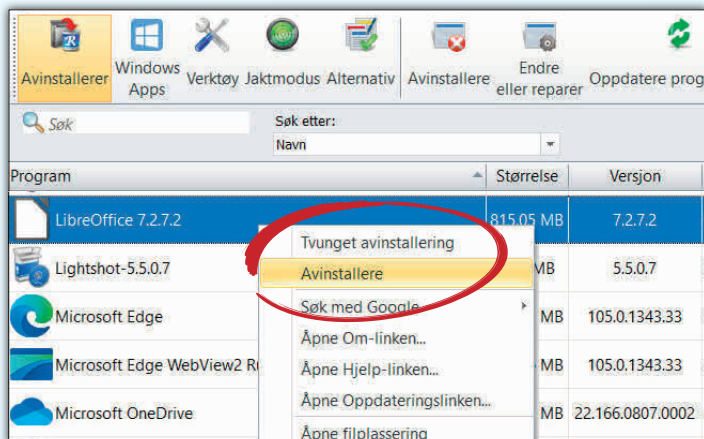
Avinstallerer Windows Apps Verktøy Jaktmodus Alternativ Avinstallere Endre eller reparer Oppdatere prog

Søk

Søk etter:

Navn

| Program | Størrelse | Versjon |
|---|---|---|
| LibreOffice 7.2.7.2 | 815.05 MB | 7.2.7.2 |
| Lightshot-5.5.0.7 | MB | 5.5.0.7 |
| Microsoft Edge | MB | 105.0.1343.33 |
| Microsoft Edge WebView2 R | MB | 105.0.1343.33 |
| Microsoft OneDrive | MB | 22.166.0807.0002 |

Tvunget avinstallering
Avinstallere
Søk med Google
Åpne Om-linken...
Åpne Hjelp-linken...
Åpne Oppdateringslinken...
Åpne filplassering